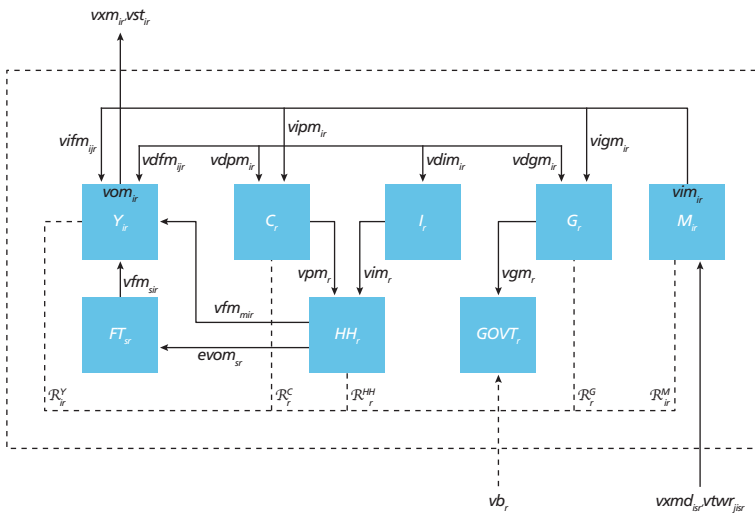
$vxm_{ir}$ $vst_{ir}$

$vifm_{ijr}$

$vipm_{ir}$

$vigm_{ir}$

$vdfm_{ijr}$

$vdpm_{ir}$

$vdim_{ir}$

$vdgm_{ir}$

$vom_{ir}$

$Y_{ir}$

$C_r$

$I_r$

$G_r$

$vim_{ir}$

$M_{ir}$

$vpm_r$

$vim_r$

$vgm_r$

$vfm_{sir}$

$vfm_{mir}$

$FT_{sr}$

$HH_r$

$GOVT_r$

$evom_{sr}$

$\mathcal{R}^{Y}_{ir}$

$\mathcal{R}^{C}_{r}$

$\mathcal{R}^{HH}_{r}$

$\mathcal{R}^{G}_{r}$

$\mathcal{R}^{M}_{ir}$

$vb_r$

$vxmd_{isr}$ $vtwr_{jisr}$